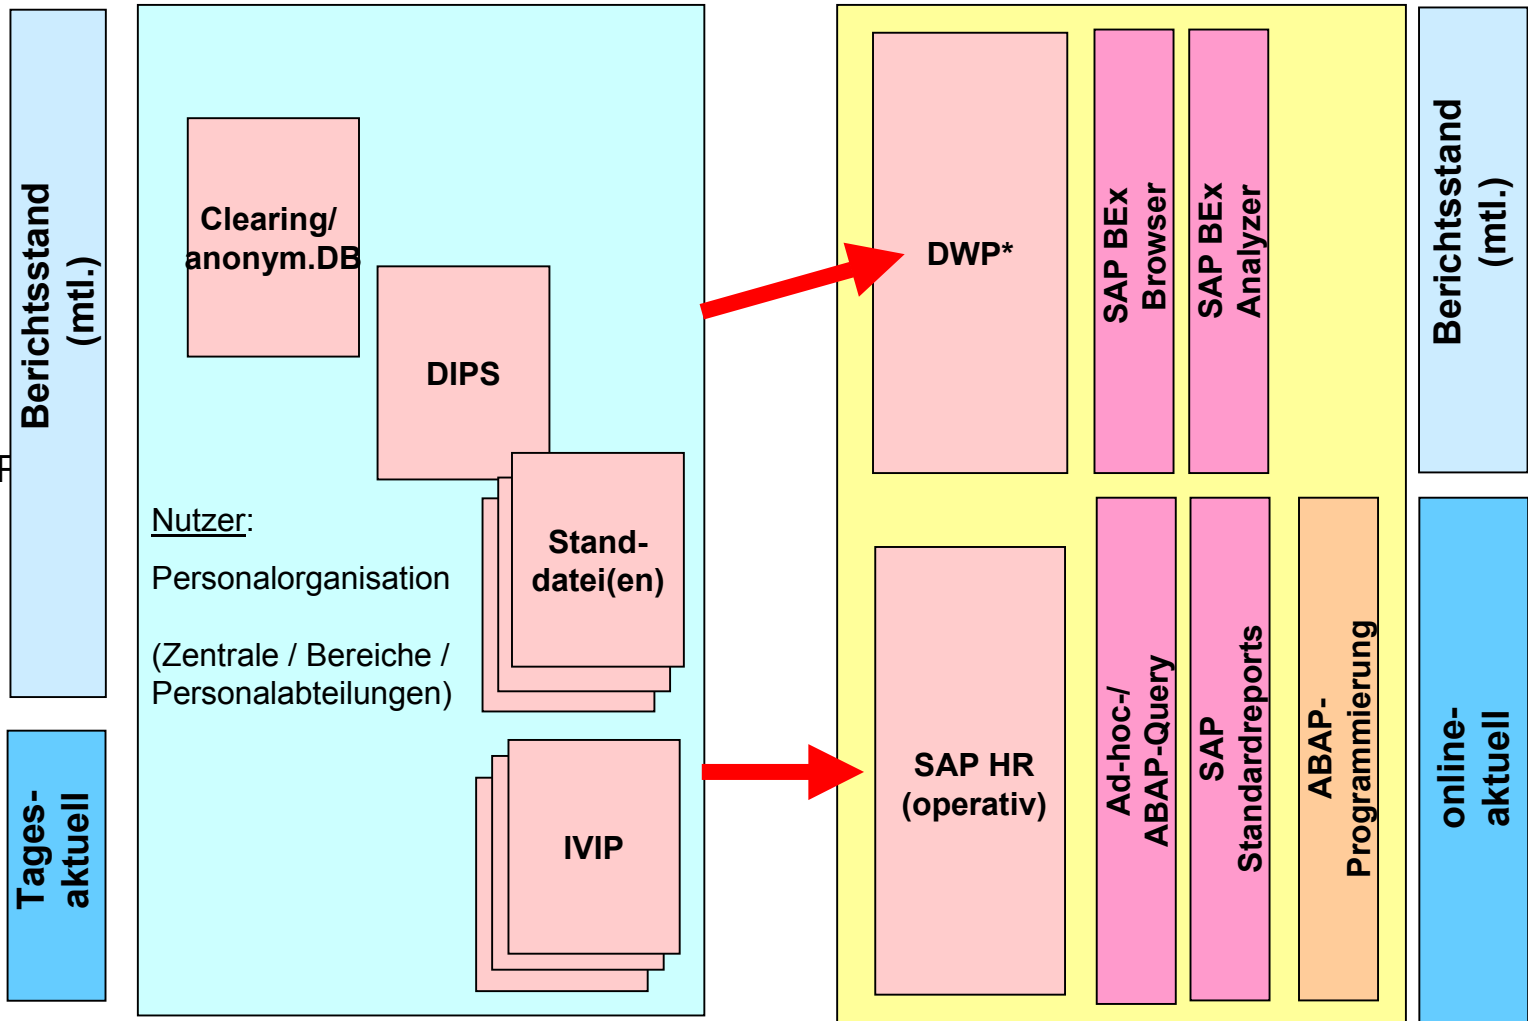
Berichtsstand (mtl.)

Tages-aktuell

Clearing/ anonym.DB

DIPS

Stand-datei(en)

Nutzer:

Personalorganisation

(Zentrale / Bereiche / Personalabteilungen)

IVIP

DWP*

SAP BEx Browser

SAP BEx Analyzer

SAP HR (operativ)

Ad-hoc-/ ABAP-Query

SAP Standardreports

ABAP-Programmierung

Berichtsstand (mtl.)

online-aktuell